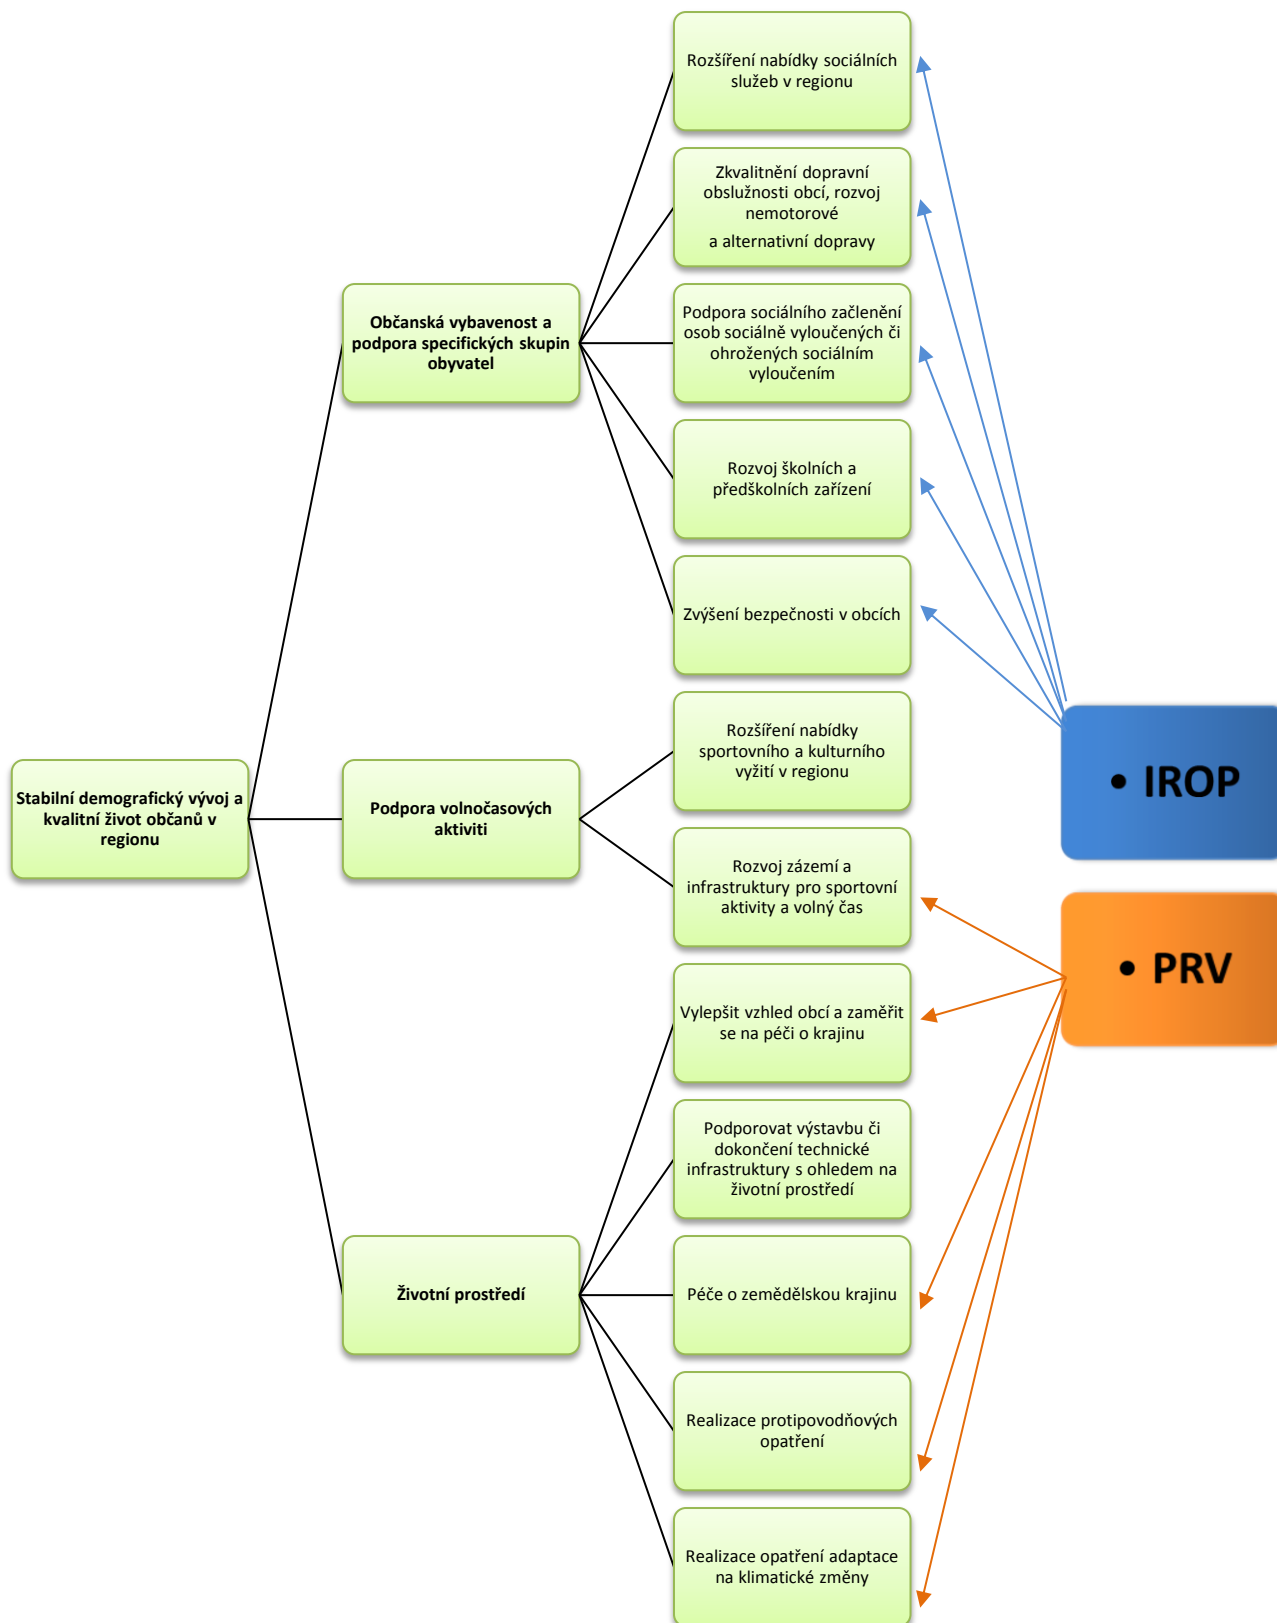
Stabilní demografický vývoj a kvalitní život občanů v regionu

Občanská vybavenost a podpora specifických skupin obyvatel

Rozšíření nabídky sociálních služeb v regionu

Zkvalitnění dopravní obslužnosti obcí, rozvoj nemotorové

a alternativní dopravy

Podpora sociálního začlenění osob sociálně vyloučených či ohrožených sociálním vyloučením

Rozvoj školních a předškolních zařízení

Zvýšení bezpečnosti v obcích

Podpora volnočasových aktiviti

Rozšíření nabídky sportovního a kulturního vyžití v regionu

Rozvoj zázemí a infrastruktury pro sportovní aktivity a volný čas

Životní prostředí

Vylepšit vzhled obcí a zaměřit se na péči o krajinu

Podporovat výstavbu či dokončení technické infrastruktury s ohledem na životní prostředí

Péče o zemědělskou krajinu

Realizace protipovodňových opatření

Realizace opatření adaptace na klimatické změny

• IROP

• PRV